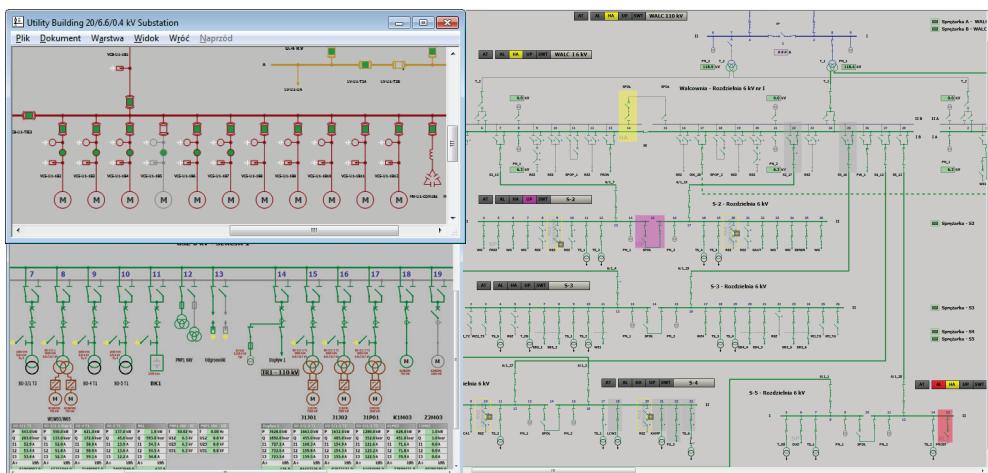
Utility Building 20/6.6/0.4 kV Substation

Plik Dokument Warstwa Widok Wróć Naprzód

M M M M M M M M M

AT AL HA UP SWT WALC 110 kV

AT AL HA UP SWT WALC 1 6 kV

Walcownia - Rozdzielnia 6 kV nr I

Sprzęgło A - WALC
Sprzęgło B - WALC

AT AL HA UP SWT S-2

S-2 - Rozdzielnia 6 kV

Sprzęgło - S2

AT AL HA UP SWT S-3

S-3 - Rozdzielnia 6 kV

Sprzęgło - S3

Sprzęgło - S4
Sprzęgło - S5

AT AL HA UP SWT S-4

S-5 - Rozdzielnia 6 kV

AT AL HA UP SWT

7 8 9 10 11 12 13 14 15 16 17 18 19

BK1

Odgromnik

IR1 - 110 kV

31J01 31J03 31P01 K1M03 Z2M03

M M M M M M M